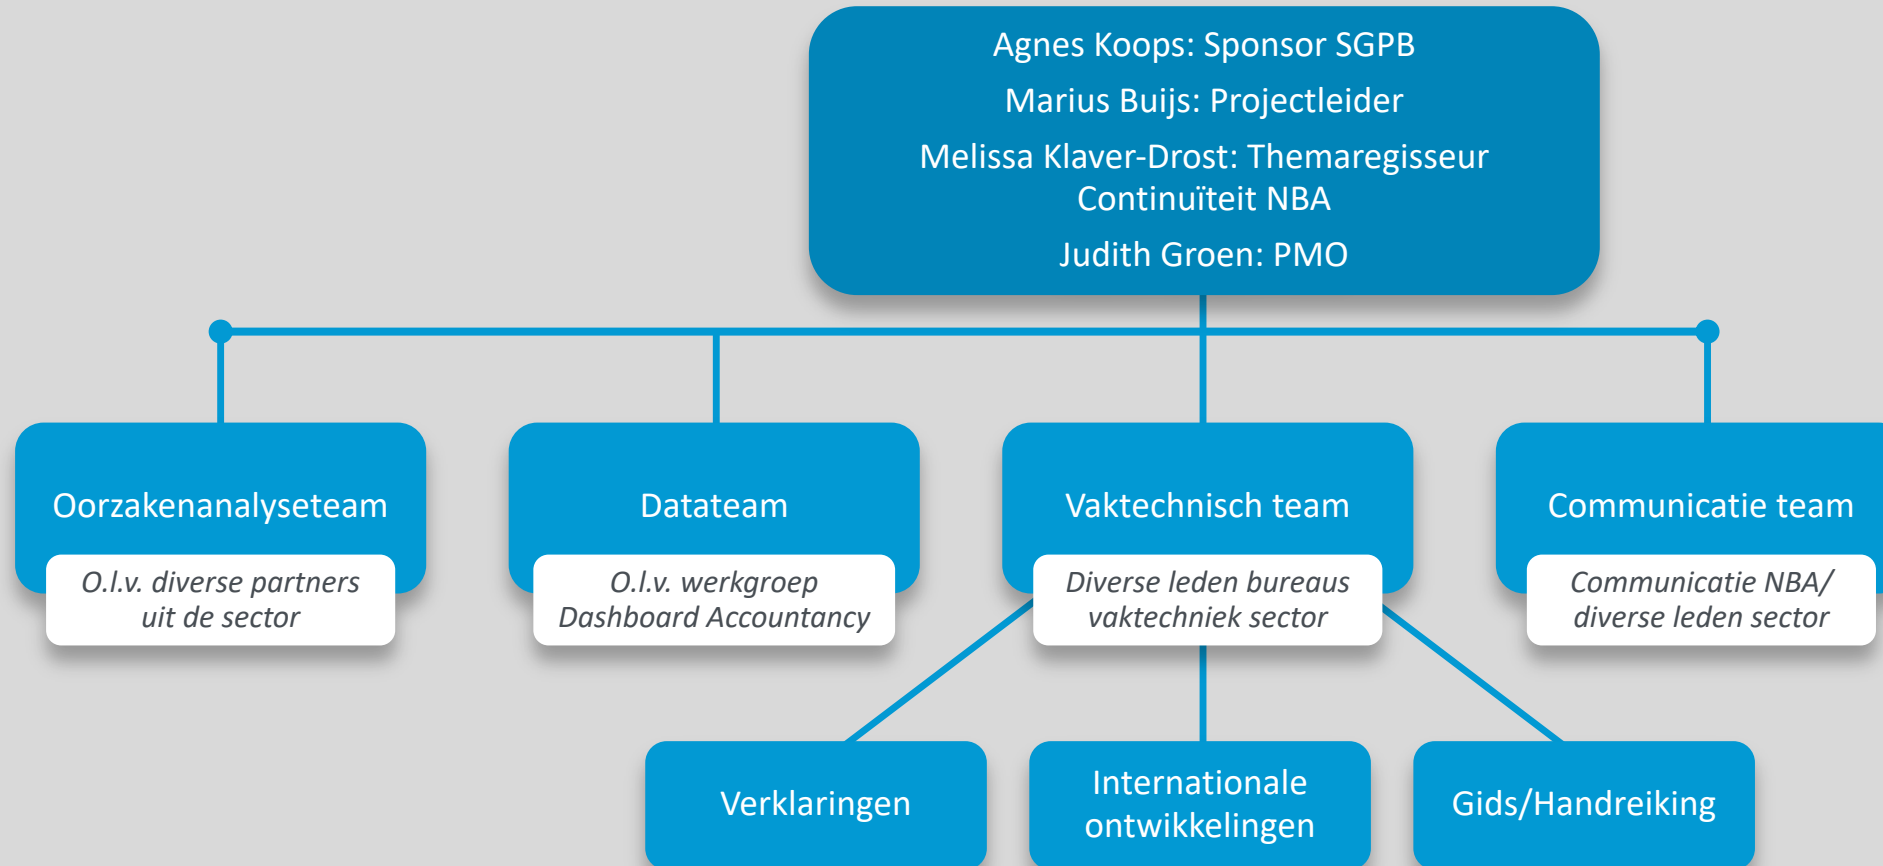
Agnes Koops: Sponsor SGPB

Marius Buijs: Projectleider

Melissa Klaver-Drost: Themaregisseur Continuïteit NBA

Judith Groen: PMO

Oorzakenanalyseteam

O.l.v. diverse partners uit de sector

Datateam

O.l.v. werkgroep Dashboard Accountancy

Vaktechnisch team

Diverse leden bureaus vaktechniek sector

Communicatie team

Communicatie NBA/ diverse leden sector

Verklaringen

Internationale ontwikkelingen

Gids/Handreiking